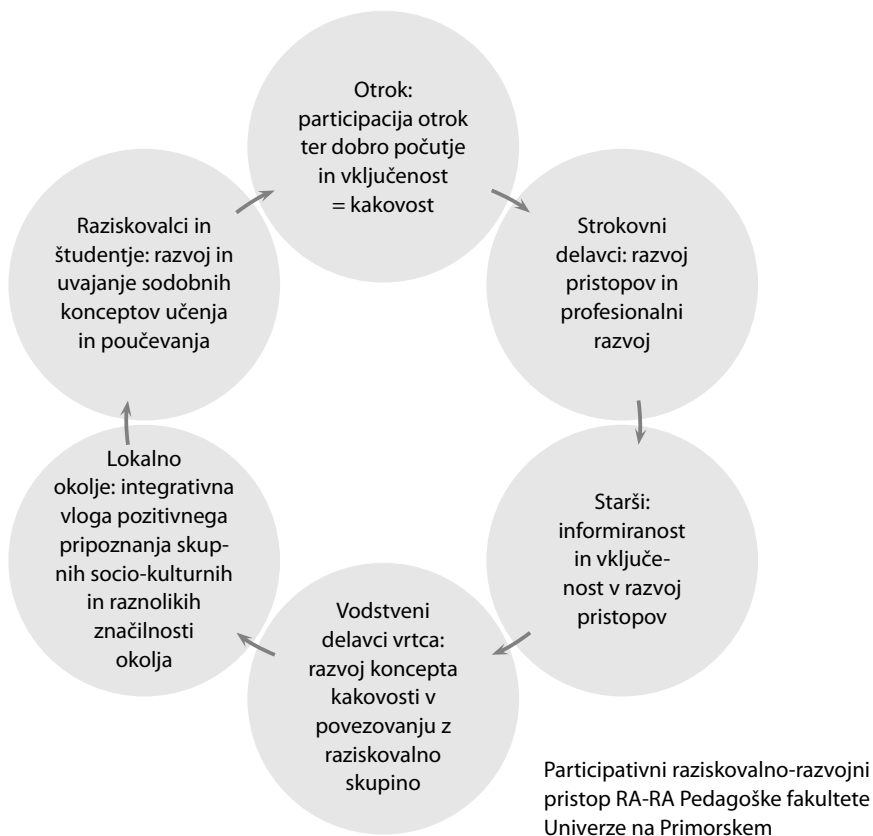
Otrok: participacija otrok ter dobro počutje in vključenost = kakovost

Strokovni delavci: razvoj pristopov in profesionalni razvoj

Starši: informiranost in vključenost v razvoj pristopov

Vodstveni delavci vrtca: razvoj koncepta kakovosti v povezovanju z raziskovalno skupino

Lokalno okolje: integrativna vloga pozitivnega pripoznanja skupnih socio-kulturnih in raznolikih značilnosti okolja

Raziskovalci in študentje: razvoj in uvajanje sodobnih konceptov učenja in poučevanja

Participativni raziskovalno-razvojni pristop RA-RA Pedagoške fakultete Univerze na Primorskem